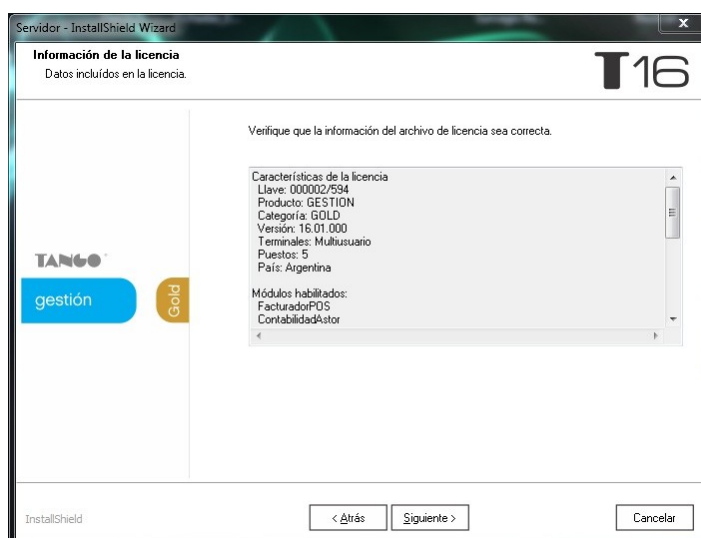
Servidor - InstallShield Wizard

Información de la licencia
Datos incluídos en la licencia.

T16

TANGO
gestión
Gold

Verifique que la información del archivo de licencia sea correcta.

Características de la licencia
Llave: 000002/594
Producto: GESTION
Categoría: GOLD
Versión: 16.01.000
Terminales: Multiusuario
Puestos: 5
País: Argentina

Módulos habilitados:
FacturadorPOS
ContabilidadAstor

InstallShield

< Atrás
Siguiente >
Cancelar